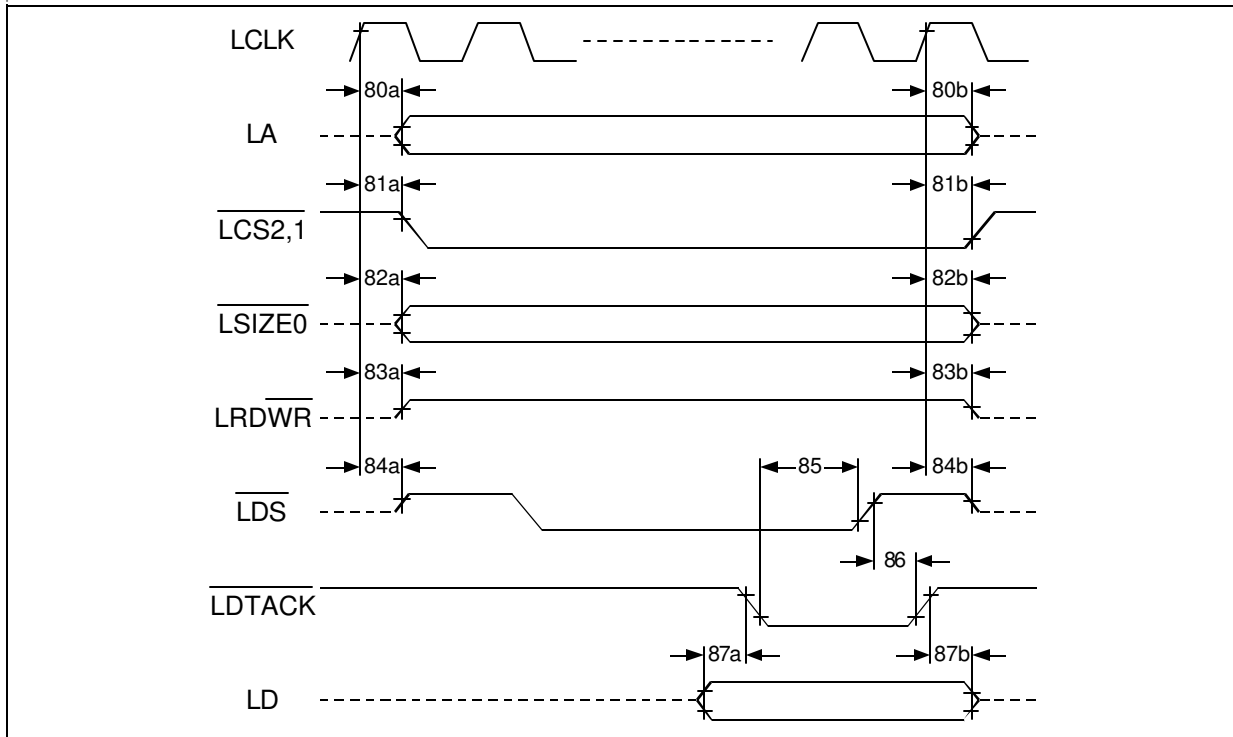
LCLK

80a

80b

LA

81a

81b

$\overline{\text{LCS2,1}}$

82a

82b

$\overline{\text{LSIZE0}}$

83a

83b

LRD$\overline{\text{WR}}$

84a

85

84b

$\overline{\text{LDS}}$

86

$\overline{\text{LDTACK}}$

87a

87b

LD